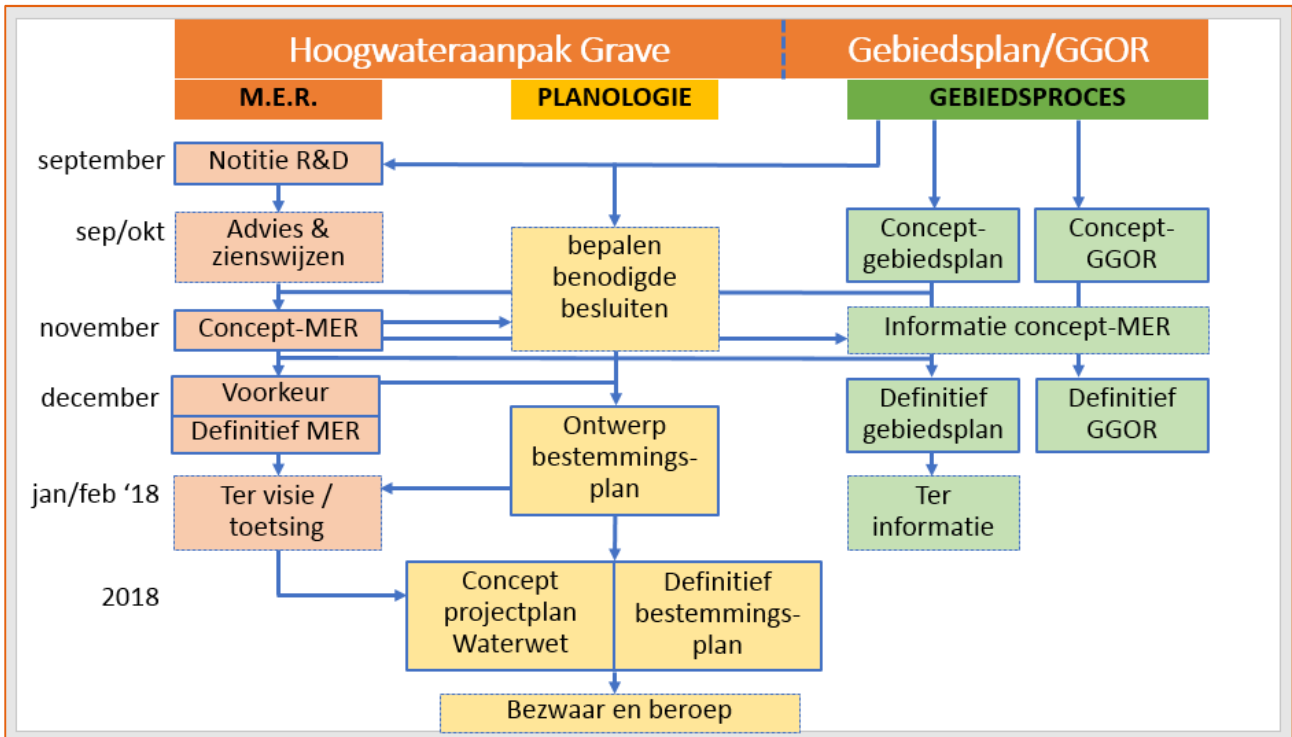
Hoogwateraanpak Grave

Gebiedsplan/GGOR

M.E.R.

PLANOLOGIE

GEBIEDSPROCES

september

Notitie R&D

sep/okt

Advies & zienswijzen

bepalen benodigde besluiten

Concept-gebiedsplan

Concept-GGOR

november

Concept-MER

Informatie concept-MER

december

Voorkeur

Definitief MER

Ontwerp bestemmingsplan

Definitief gebiedsplan

Definitief GGOR

jan/feb ‘18

Ter visie / toetsing

Ter informatie

2018

Concept projectplan Waterwet

Definitief bestemmingsplan

Bezwaar en beroep